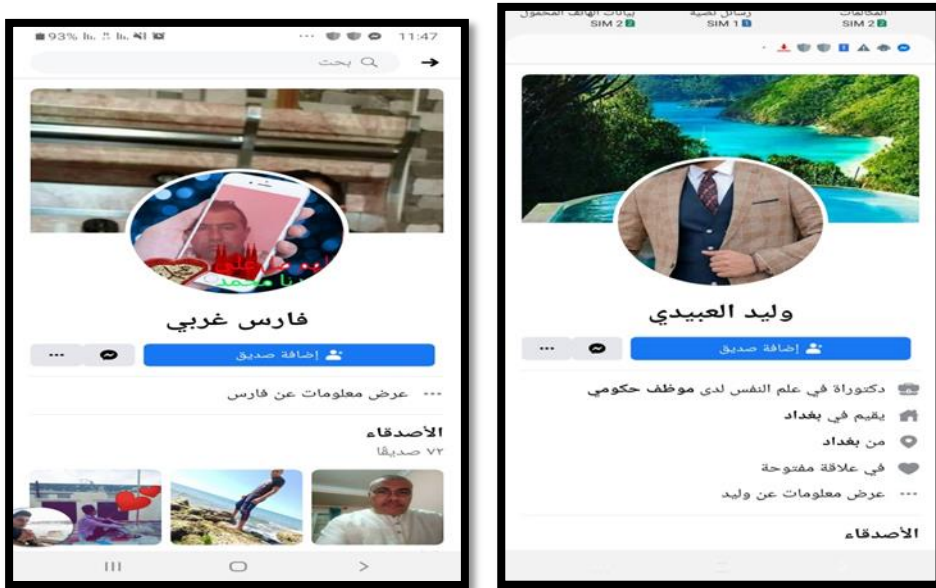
93% 11:47

بحث

فارس غربي

إضافة صديق

...

عرض معلومات عن فارس

الأصدقاء

٧٢ صديقًا

بيانات الهاتف المحمول SIM 2 رسائل نصية SIM 1 المكالمات SIM 2

وليد العبيدي

إضافة صديق

...

دكتوراة في علم النفس لدى موظف حكومي

يقيم في بغداد

من بغداد

في علاقة مفتوحة

عرض معلومات عن وليد

الأصدقاء